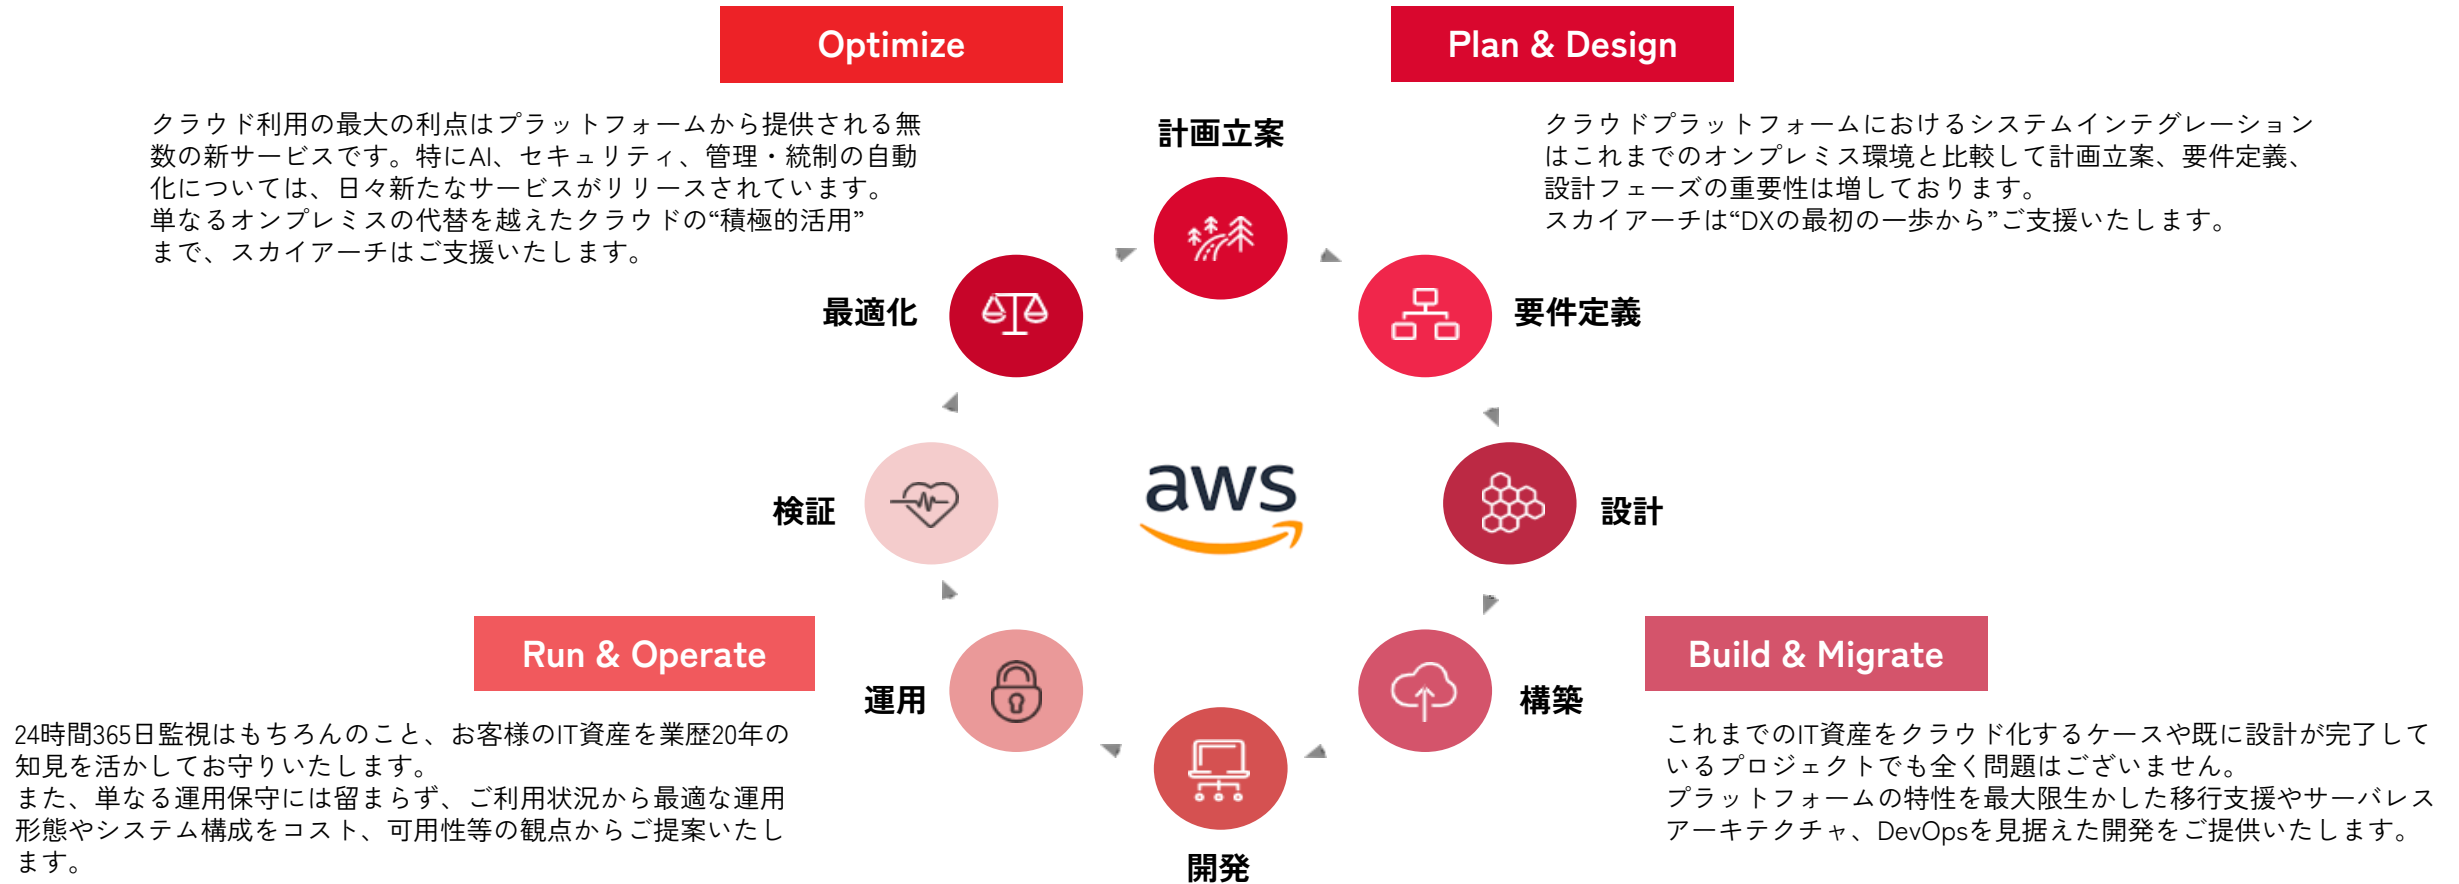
Optimize

クラウド利用の最大の利点はプラットフォームから提供される無数の新サービスです。特にAI、セキュリティ、管理・統制の自動化については、日々新たなサービスがリリースされています。
単なるオンプレミスの代替を越えたクラウドの“積極的活用”まで、スカイアーチはご支援いたします。

Plan & Design

クラウドプラットフォームにおけるシステムインテグレーションはこれまでのオンプレミス環境と比較して計画立案、要件定義、設計フェーズの重要性は増しております。
スカイアーチは“DXの最初の一歩から”ご支援いたします。

計画立案

最適化

要件定義

検証

aws

設計

Run & Operate

運用

構築

Build & Migrate

24時間365日監視はもちろんのこと、お客様のIT資産を業歴20年の知見を活かしてお守りいたします。
また、単なる運用保守には留まらず、ご利用状況から最適な運用形態やシステム構成をコスト、可用性等の観点からご提案いたします。

これまでのIT資産をクラウド化するケースや既に設計が完了しているプロジェクトでも全く問題はございません。
プラットフォームの特性を最大限生かした移行支援やサーバレスアーキテクチャ、DevOpsを見据えた開発をご提供いたします。

開発